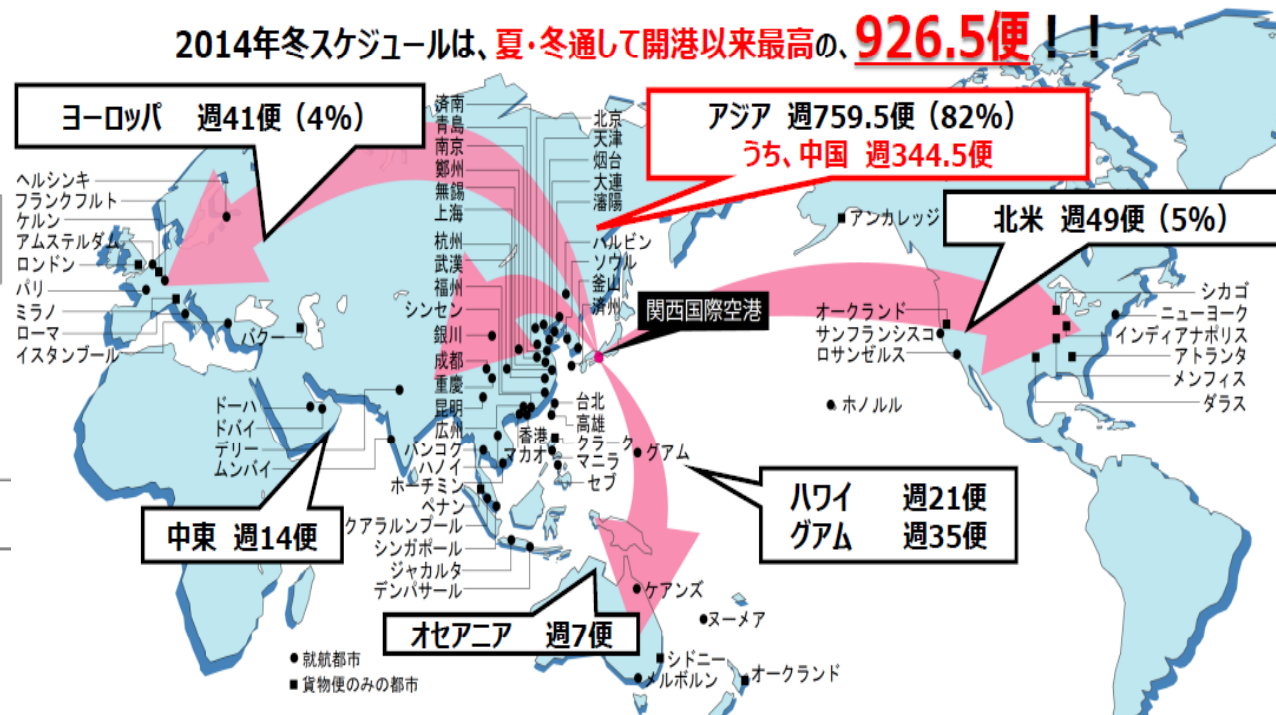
2014年冬スケジュールは、夏・冬通して開港以来最高の、926.5便！！

ヨーロッパ　週41便（4%）

アジア　週759.5便（82%）
うち、中国　週344.5便

北米　週49便（5%）

中東　週14便

ハワイ　週21便
グアム　週35便

オセアニア　週7便

ヘルシンキ
フランクフルト
ケルン
アムステルダム
ロンドン
パリ
ミラノ
ローマ
イスタンブール
バクー

済南
青島
南京
鄭州
無錫
上海
杭州
武漢
福州
シンセン
銀川
成都
重慶
昆明
広州
ハンコク
ハノイ
ホーチミン
ペナン
クアラルンプール
シンガポール
ジャカルタ
デンパサール

北京
天津
烟台
大連
瀋陽
ハルビン
ソウル
釜山
済州

関西国際空港

台北
高雄
香港
マカオ
クラーク
マニラ
セブ
グアム

ドーハ
ドバイ
デリー
ムンバイ

アンカレッジ
オークランド
サンフランシスコ
ロサンゼルス
ホノルル

シカゴ
ニューヨーク
インディアナポリス
アトランタ
メンフィス
ダラス

ケアンズ
ヌーメア
シドニー
メルボルン
オークランド

● 就航都市
■ 貨物便のみの都市